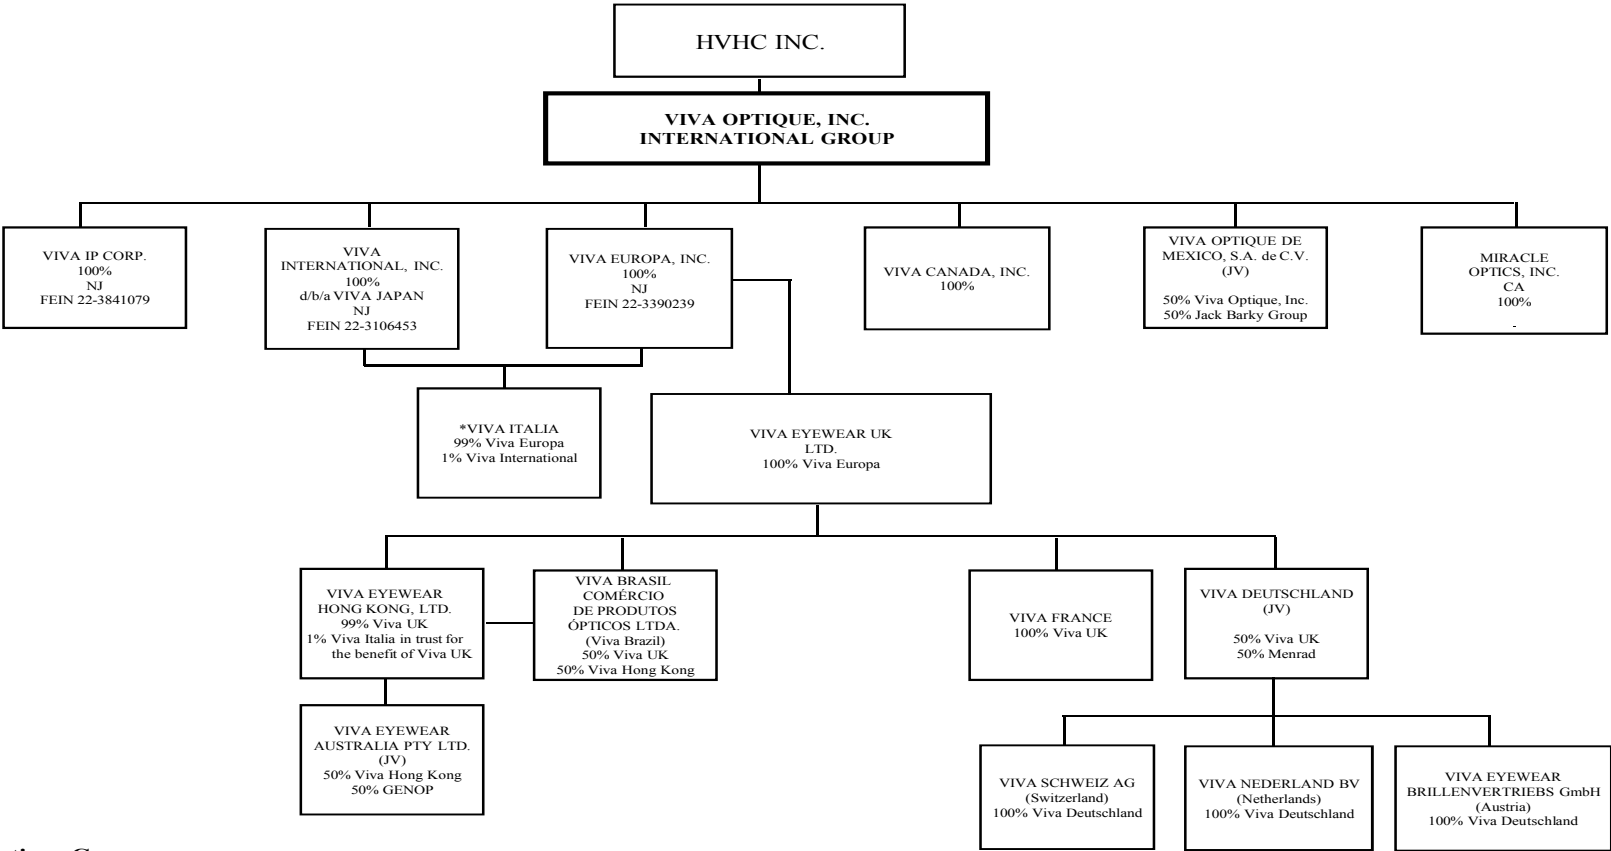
HVHC INC.

VIVA OPTIQUE, INC.
INTERNATIONAL GROUP

VIVA IP CORP.
100%
NJ
FEIN 22-3841079

VIVA
INTERNATIONAL, INC.
100%
d/b/a VIVA JAPAN
NJ
FEIN 22-3106453

VIVA EUROPA, INC.
100%
NJ
FEIN 22-3390239

VIVA CANADA, INC.
100%

VIVA OPTIQUE DE
MEXICO, S.A. de C.V.
(JV)

50% Viva Optique, Inc.
50% Jack Barky Group

MIRACLE
OPTICS, INC.
CA
100%

*VIVA ITALIA
99% Viva Europa
1% Viva International

VIVA EYEWEAR UK
LTD.
100% Viva Europa

VIVA EYEWEAR
HONG KONG, LTD.
99% Viva UK
1% Viva Italia in trust for the benefit of Viva UK

VIVA BRASIL
COMÉRCIO
DE PRODUTOS
ÓPTICOS LTDA.
(Viva Brazil)
50% Viva UK
50% Viva Hong Kong

VIVA FRANCE
100% Viva UK

VIVA DEUTSCHLAND
(JV)

50% Viva UK
50% Menrad

VIVA EYEWEAR
AUSTRALIA PTY LTD.
(JV)
50% Viva Hong Kong
50% GENOP

VIVA SCHWEIZ AG
(Switzerland)
100% Viva Deutschland

VIVA NEDERLAND BV
(Netherlands)
100% Viva Deutschland

VIVA EYEWEAR
BRILLENVERTRIEBS GmbH
(Austria)
100% Viva Deutschland

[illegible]